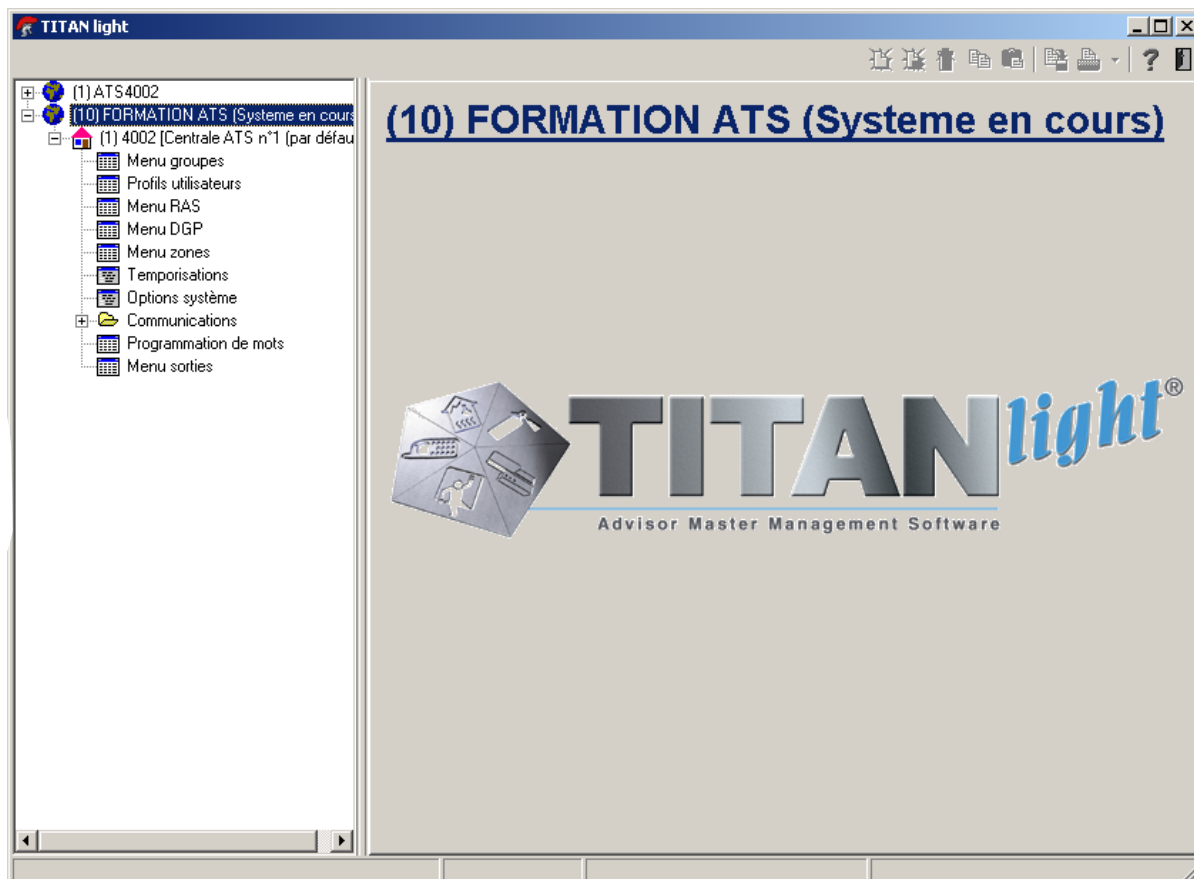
TITAN light

(1) ATS4002
(10) FORMATION ATS (Systeme en cours
(1) 4002 [Centrale ATS n°1 (par défau
Menu groupes
Profils utilisateurs
Menu RAS
Menu DGP
Menu zones
Temporisations
Options système
Communications
Programmation de mots
Menu sorties

(10) FORMATION ATS (Systeme en cours)

TITAN light®
Advisor Master Management Software